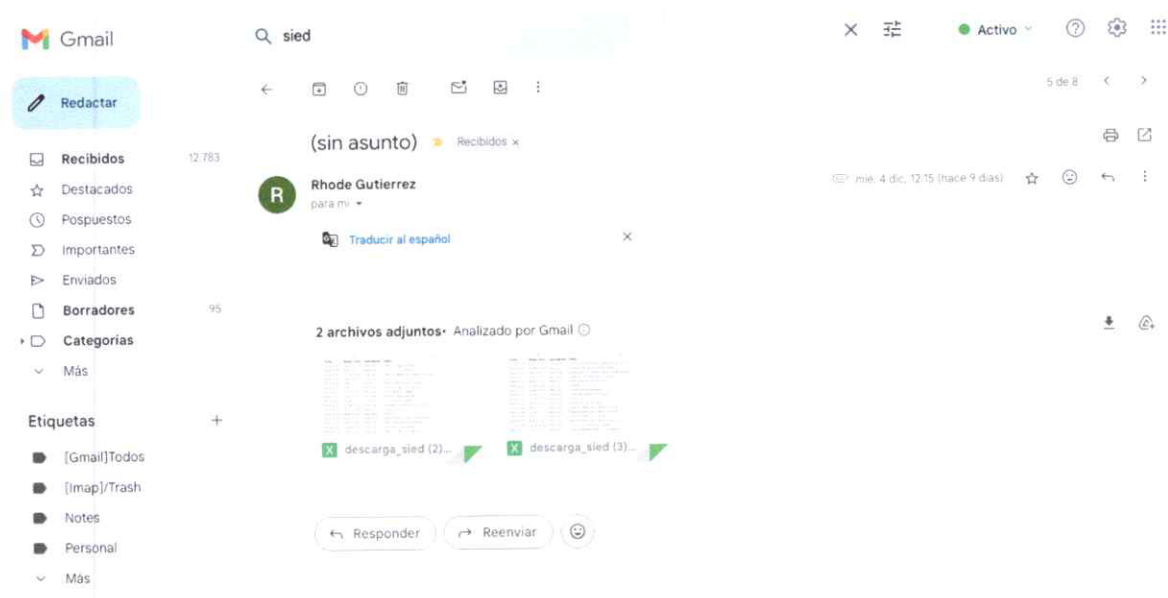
Gmail

sied

Activo

Redactar

5 de 8

Recibidos 12.783
Destacados
Pospuestos
Importantes
Enviados
Borradores 95
Categorías
Más

Etiquetas +
[Gmail]Todos
[Imap]/Trash
Notes
Personal
Más

(sin asunto) Recibidos ×

Rhode Gutierrez
para mí

mié, 4 dic, 12:15 (hace 9 días)

Traducir al español ×

2 archivos adjuntos • Analizado por Gmail

descarga_sied (2)...
descarga_sied (3)...

Responder
Reenviar